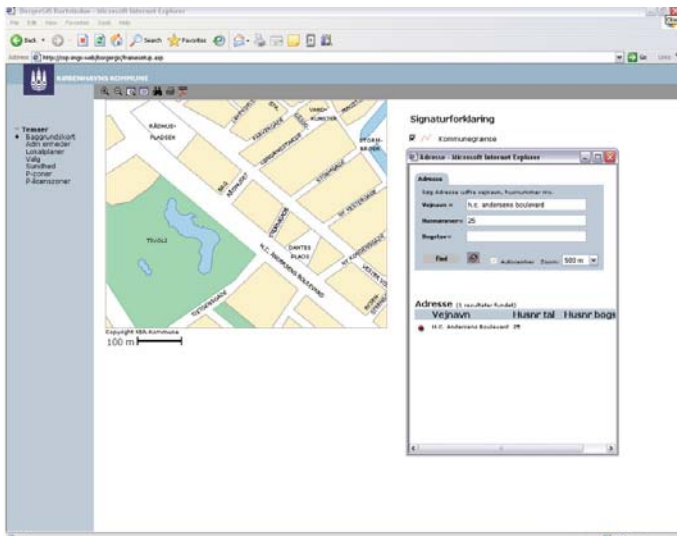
Borgerinfo Forfatolux - Microsoft Internet Explorer

File Edit View Favorites Tools Help

Back Search Favorites

Address http://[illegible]

KØBENHAVNS KOMMUNE

Temaer
Baggrundskort
Adm enheder
Lokalplaner
Valg
Sundhed
P-zoner
P-licenszoner

RÅDHUS-PLADSEN

TIVOLI

DANTES PLADS

H.C. ANDERSENS BOULEVARD

Copyright Kbh Kommune
100 m

Signaturforklaring

Kommunegrænse

Adresse - Microsoft Internet Explorer

Adresse

Søg Adresse udfra vejnavn, husnummer mv.

Vejnavn = h.c. andersens boulevard

Husnummer= 25

Bogstav=

Find

Zoom 500 m

Adresse (1 resultater fundet)

| Vejnavn | Husnr tal | Husnr bogs |
|---|---|---|
| H.C. Andersens Boulevard | 25 | |